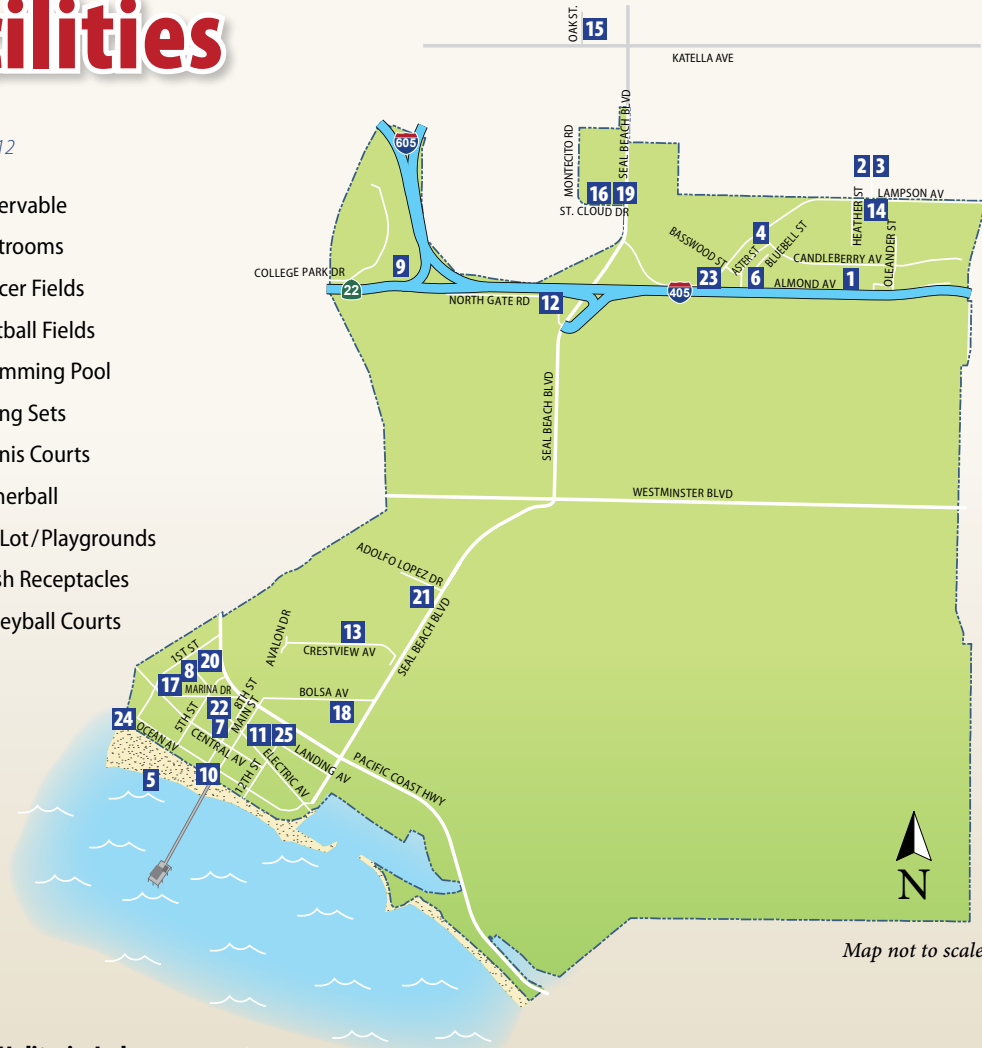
ilities

12

ervable
trooms
cer Fields
tball Fields
mming Pool
ng Sets
nis Courts
herball
Lot/Playgrounds
sh Receptacles
eyball Courts

OAK ST. 15
KATELLA AVE
605
MONTECITO RD
SEAL BEACH BLVD
2 3
LAMPSON AV
16 19
ST. CLOUD DR
HEATHER ST
14
OLEANDER ST
BASSWOOD ST
4
ASTER ST
BLUEBELL ST
CANDLEBERRY AV
COLLEGE PARK DR
9
23
6
ALMOND AV
1
22
405
NORTH GATE RD
12
SEAL BEACH BLVD
WESTMINSTER BLVD
ADOLFO LOPEZ DR
21
SEAL BEACH BLVD
AVALON DR
13
CRESTVIEW AV
1ST ST
20
8
17
MARINA DR
8TH ST
MAIN ST
BOLSA AV
18
5TH ST
22
7
24
OCEAN AV
CENTRAL AV
11 25
12TH ST
ELECTRIC AV
LANDING AV
PACIFIC COAST HWY
5
10
N
Map not to scale